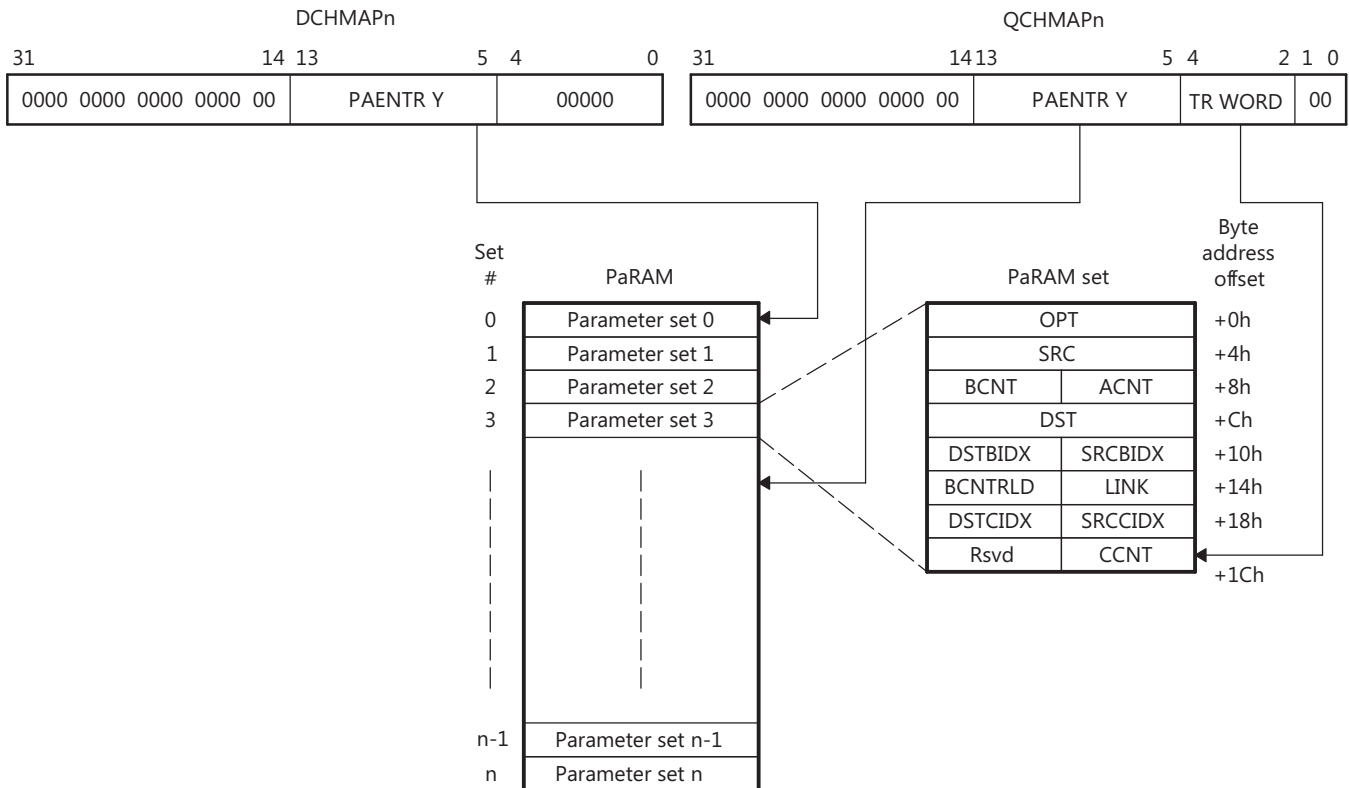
DCHMAPn

| 31 14 | 13 5 | 4 0 |
|---|---|---|
| 0000 0000 0000 0000 00 | PAENTR Y | 00000 |

QCHMAPn

| 31 14 | 13 5 | 4 2 | 1 0 |
|---|---|---|---|
| 0000 0000 0000 0000 00 | PAENTR Y | TR WORD | 00 |

| Set # | PaRAM |
|---|---|
| 0 | Parameter set 0 |
| 1 | Parameter set 1 |
| 2 | Parameter set 2 |
| 3 | Parameter set 3 |
| n-1 | Parameter set n-1 |
| n | Parameter set n |

PaRAM set

| PaRAM set | | Byte address offset |
|---|---|---|
| OPT | | +0h |
| SRC | | +4h |
| BCNT | ACNT | +8h |
| DST | | +Ch |
| DSTBIDX | SRCBIDX | +10h |
| BCNTRLD | LINK | +14h |
| DSTCIDX | SRCCIDX | +18h |
| Rsvd | CCNT | +1Ch |